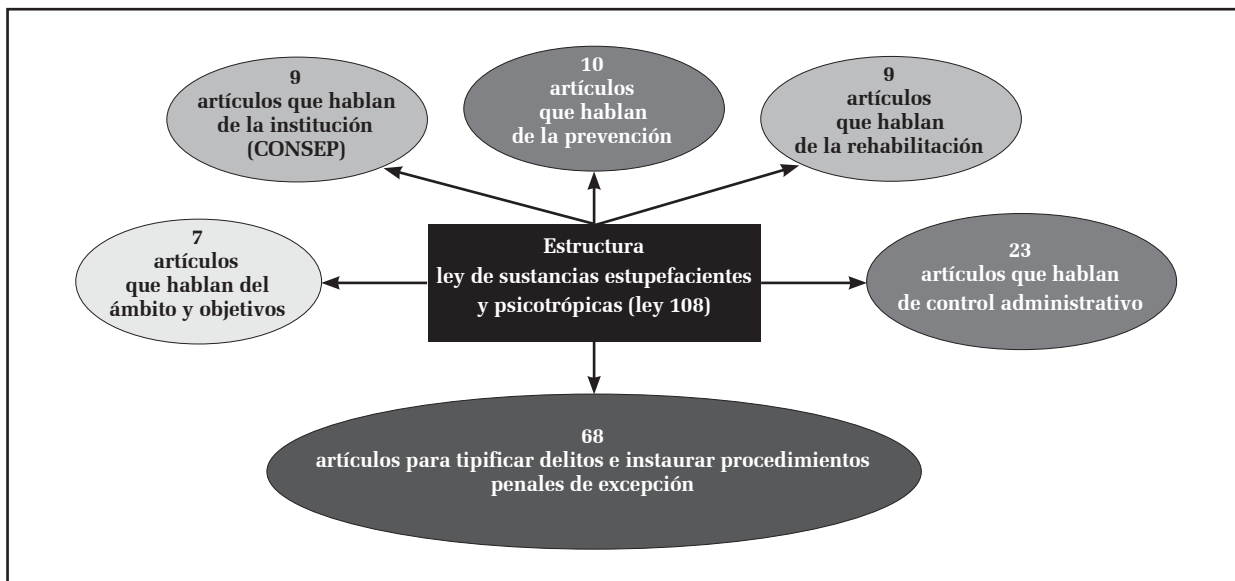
9
artículos que hablan de la institución (CONSEP)

10
artículos que hablan de la prevención

9
artículos que hablan de la rehabilitación

7
artículos que hablan del ámbito y objetivos

Estructura
ley de sustancias estupefacientes y psicotrópicas (ley 108)

23
artículos que hablan de control administrativo

68
artículos para tipificar delitos e instaurar procedimientos penales de excepción